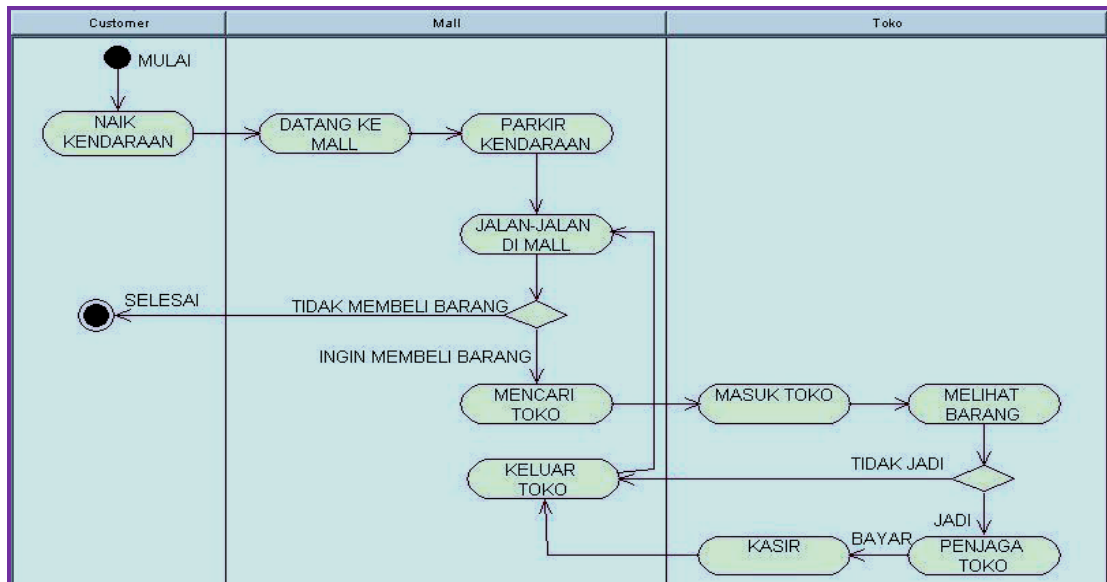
Customer

Mall

Toko

MULAI

NAIK KENDARAAN

DATANG KE MALL

PARKIR KENDARAAN

JALAN-JALAN DI MALL

SELESAI

TIDAK MEMBELI BARANG

INGIN MEMBELI BARANG

MENCARI TOKO

MASUK TOKO

MELIHAT BARANG

TIDAK JADI

KELUAR TOKO

JADI

KASIR

BAYAR

PENJAGA TOKO